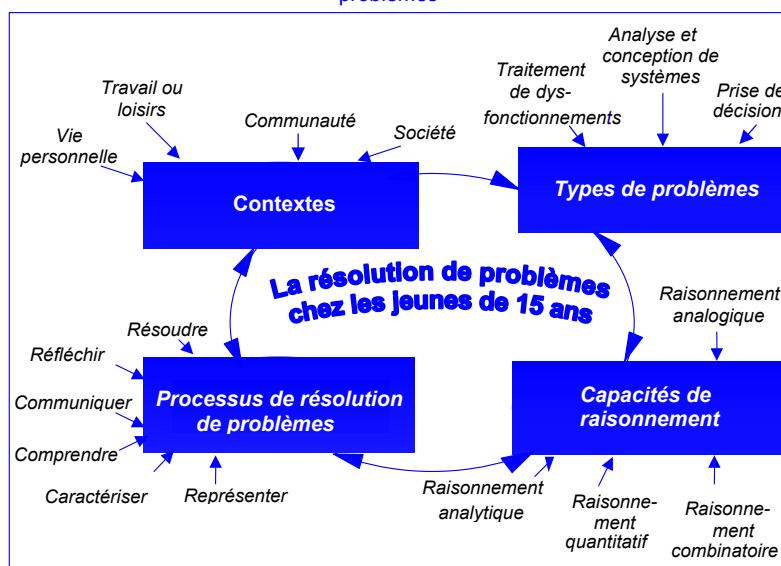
problèmes

Travail ou loisirs

Vie personnelle

Communauté

Société

Traitement de dysfonctionnements

Analyse et conception de systèmes

Prise de décision

Contextes

Types de problèmes

La résolution de problèmes chez les jeunes de 15 ans

Raisonnement analogique

Résoudre

Réfléchir

Communiquer

Comprendre

Processus de résolution de problèmes

Capacités de raisonnement

Caractériser

Représenter

Raisonnement analytique

Raisonnement quantitatif

Raisonnement combinatoire